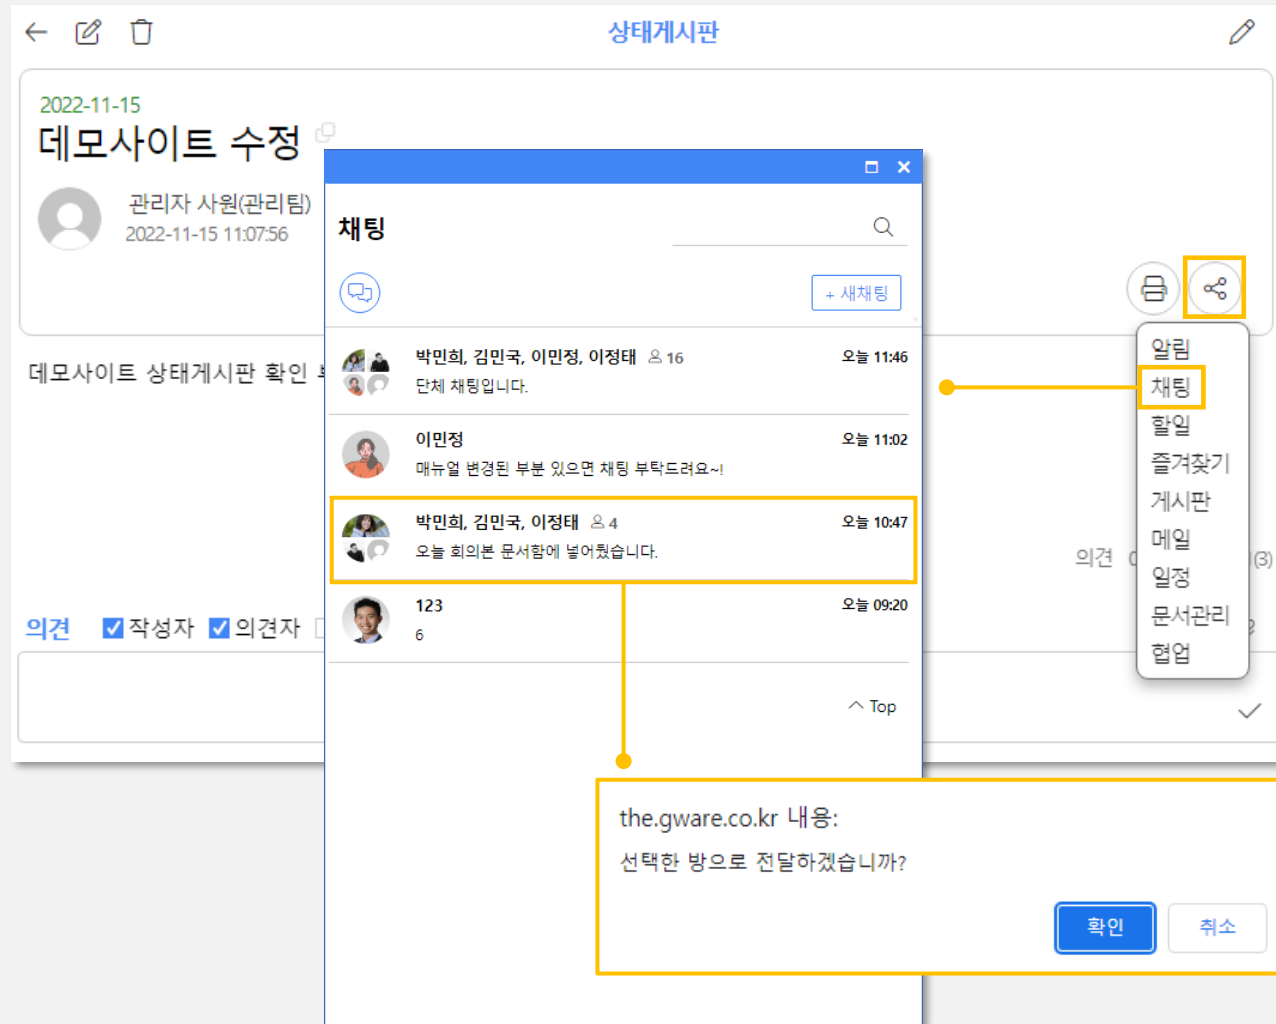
상태게시판

2022-11-15
데모사이트 수정

관리자 사원(관리팀)
2022-11-15 11:07:56

데모사이트 상태게시판 확인

의견 (3)

의견 ☑작성자 ☑의견자

채팅

+ 새채팅

박민희, 김민국, 이민정, 이정태 16 오늘 11:46
단체 채팅입니다.

이민정 오늘 11:02
매뉴얼 변경된 부분 있으면 채팅 부탁드려요~!

박민희, 김민국, 이정태 4 오늘 10:47
오늘 회의본 문서함에 넣어뒀습니다.

123 오늘 09:20
6

Top

알림
채팅
할일
즐겨찾기
게시판
메일
일정
문서관리
협업

the.gware.co.kr 내용:
선택한 방으로 전달하겠습니까?

확인 취소